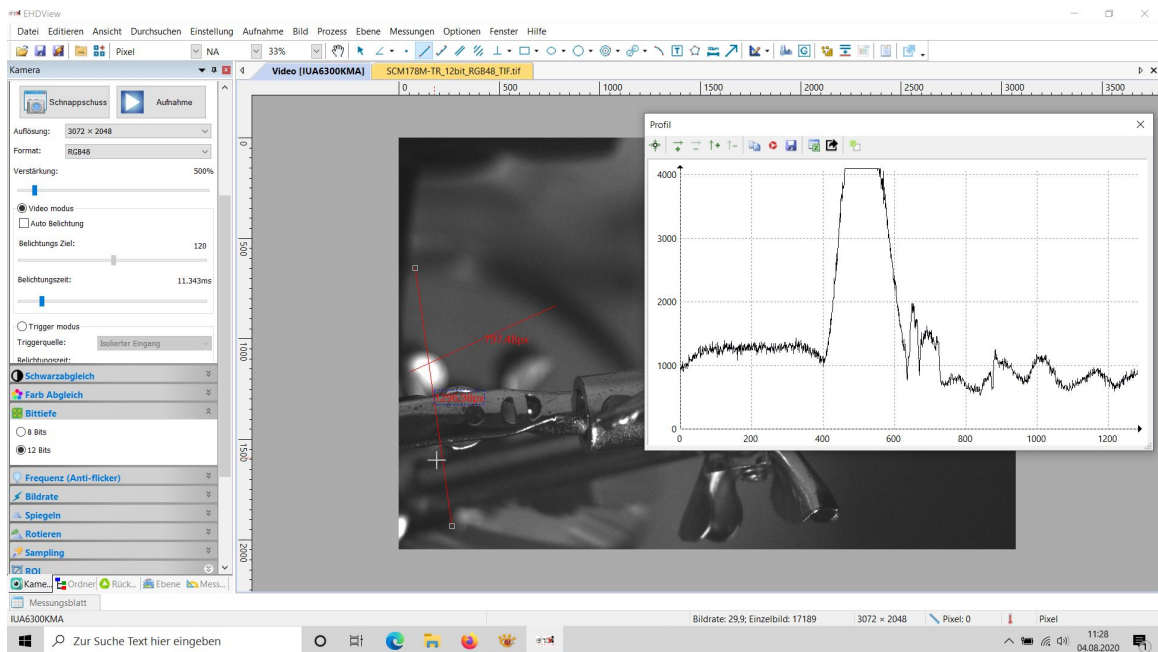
EHDView

Datei Editieren Ansicht Durchsuchen Einstellung Aufnahme Bild Prozess Ebene Messungen Optionen Fenster Hilfe

Pixel NA 33%

Kamera

Video [IUA6300KMA] SCM178M-TR_12bit_RGB48_TIF.tif

Schnappschuss Aufnahme

Auflösung: 3072 × 2048

Format: RGB48

Verstärkung: 500%

Video modus

Auto Belichtung

Belichtungs Ziel: 120

Belichtungszeit: 11.343ms

Trigger modus

Triggerquelle: Isolierter Eingang

Belichtungszeit:

Schwarzabgleich

Farb Abgleich

Bittiefe

8 Bits

12 Bits

Frequenz (Anti-flicker)

Bildrate

Spiegeln

Rotieren

Sampling

ROI

Kame... Ordner Rück... Ebene Mess...

0 500 1000 1500 2000 2500 3000 3500

0 500 1000 1500 2000

457.48px

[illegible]

Profil

4000

3000

2000

1000

0

0 200 400 600 800 1000 1200

Messungsblatt

IUA6300KMA

Bildrate: 29,9; Einzelbild: 17189 3072 × 2048 Pixel: 0 Pixel

Zur Suche Text hier eingeben

11:28
04.08.2020